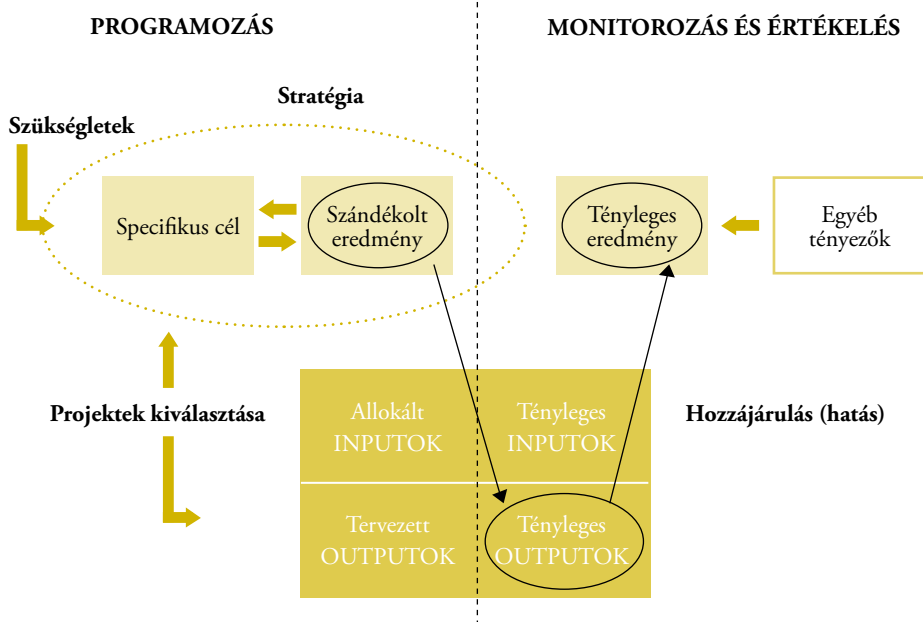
PROGRAMOZÁS

MONITOROZÁS ÉS ÉRTÉKELÉS

Stratégia

Szükségletek

Specifikus cél

Szándékolt eredmény

Tényleges eredmény

Egyéb tényezők

Projektek kiválasztása

Allokált INPUTOK

Tényleges INPUTOK

Hozzájárulás (hatás)

Tervezett OUTPUTOK

Tényleges OUTPUTOK